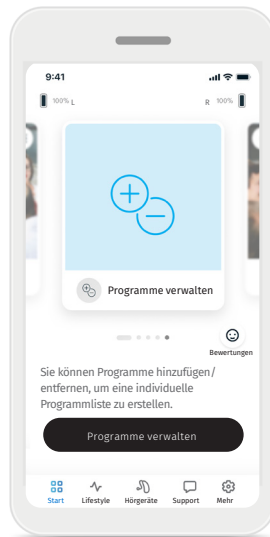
9:41

100% L

R 100%

Programme verwalten

Bewertungen

Sie können Programme hinzufügen/ entfernen, um eine individuelle Programmliste zu erstellen.

Programme verwalten

Start Lifestyle Hörgeräte Support Mehr